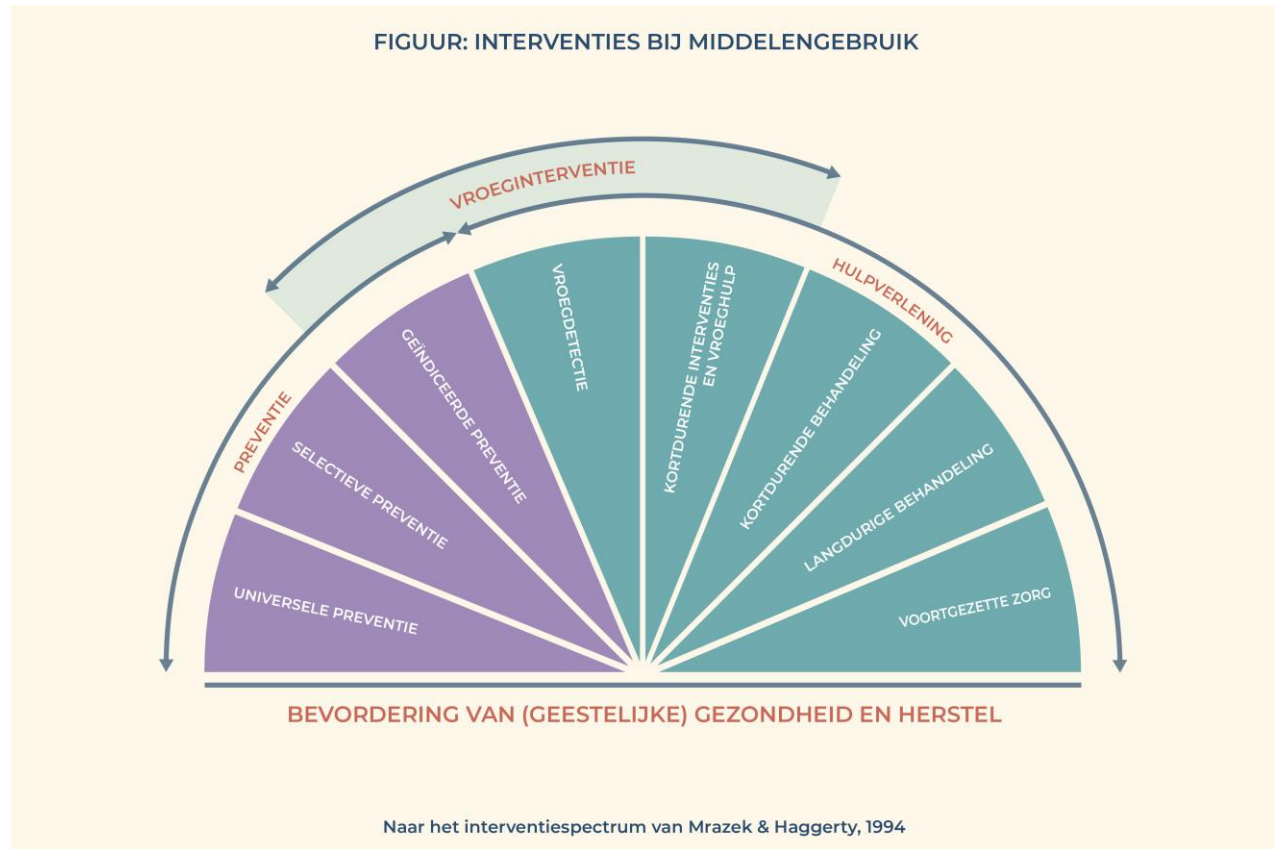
FIGUUR: INTERVENTIES BIJ MIDDELENGEBRUIK

VROEGINTERVENTIE

PREVENTIE

HULPVERLENING

UNIVERSELE PREVENTIE

SELECTIEVE PREVENTIE

GEÏNDICEERDE PREVENTIE

VROEGDETECTIE

KORTDURENDE INTERVENTIES EN VROEGHULP

KORTDURENDE BEHANDELING

LANGDURIGE BEHANDELING

VOORTGEZETTE ZORG

BEVORDERING VAN (GEESTELIJKE) GEZONDHEID EN HERSTEL

Naar het interventiespectrum van Mrazek & Haggerty, 1994